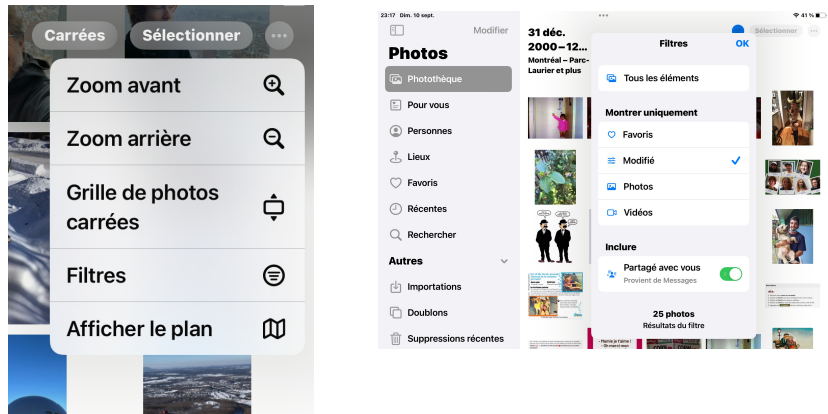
Carrées Sélectionner

Zoom avant

Zoom arrière

Grille de photos carrées

Filtres

Afficher le plan

23:17 Dim. 10 sept.

41 %

Modifier

Photos

Photothèque

Pour vous

Personnes

Lieux

Favoris

Récentes

Rechercher

Autres

Importations

Doublons

Suppressions récentes

31 déc. 2000–12...

Montréal – Parc-Laurier et plus

Sélectionner

Filtres

OK

Tous les éléments

Montrer uniquement

Favoris

Modifié

Photos

Vidéos

Inclure

Partagé avec vous

Provient de Messages

25 photos

Résultats du filtre